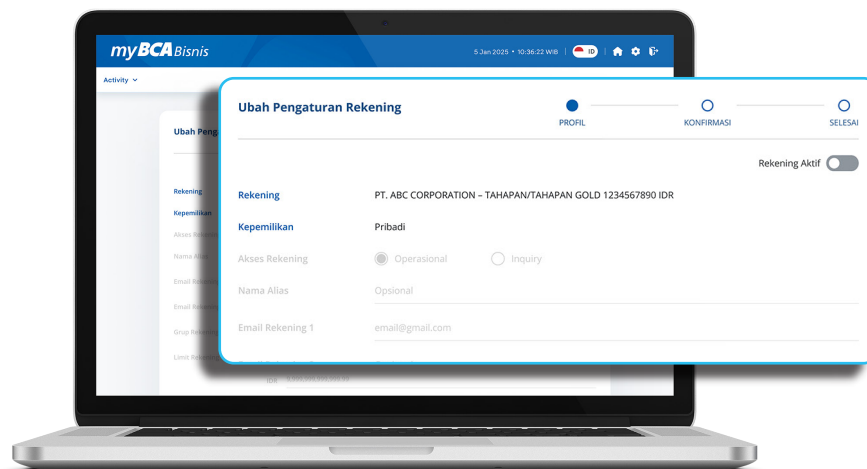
myBCA Bisnis

5 Jan 2025 • 10:36:22 WIB | ID

Activity

Ubah Peng

Rekening
Kepemilikan
Akses Rekening
Nama Alias
Email Rekening
Email Rekening
Grup Rekening
Limit Rekening

Ubah Pengaturan Rekening

PROFIL
KONFIRMASI
SELESAI

Rekening Aktif

Rekening PT. ABC CORPORATION – TAHAPAN/TAHAPAN GOLD 1234567890 IDR

Kepemilikan Pribadi

Akses Rekening Operasional Inquiry

Nama Alias Opsional

Email Rekening 1 email@gmail.com

IDR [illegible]